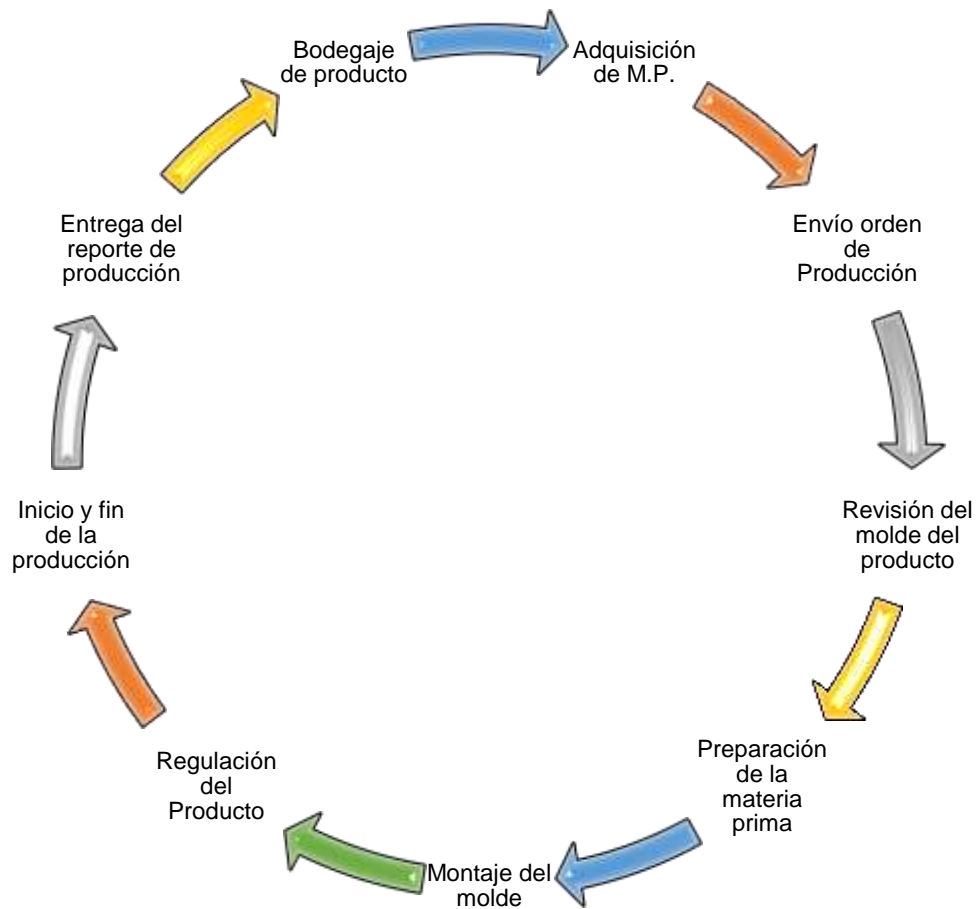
Bodegaje de producto

Adquisición de M.P.

Envío orden de Producción

Revisión del molde del producto

Preparación de la materia prima

Montaje del molde

Regulación del Producto

Inicio y fin de la producción

Entrega del reporte de producción